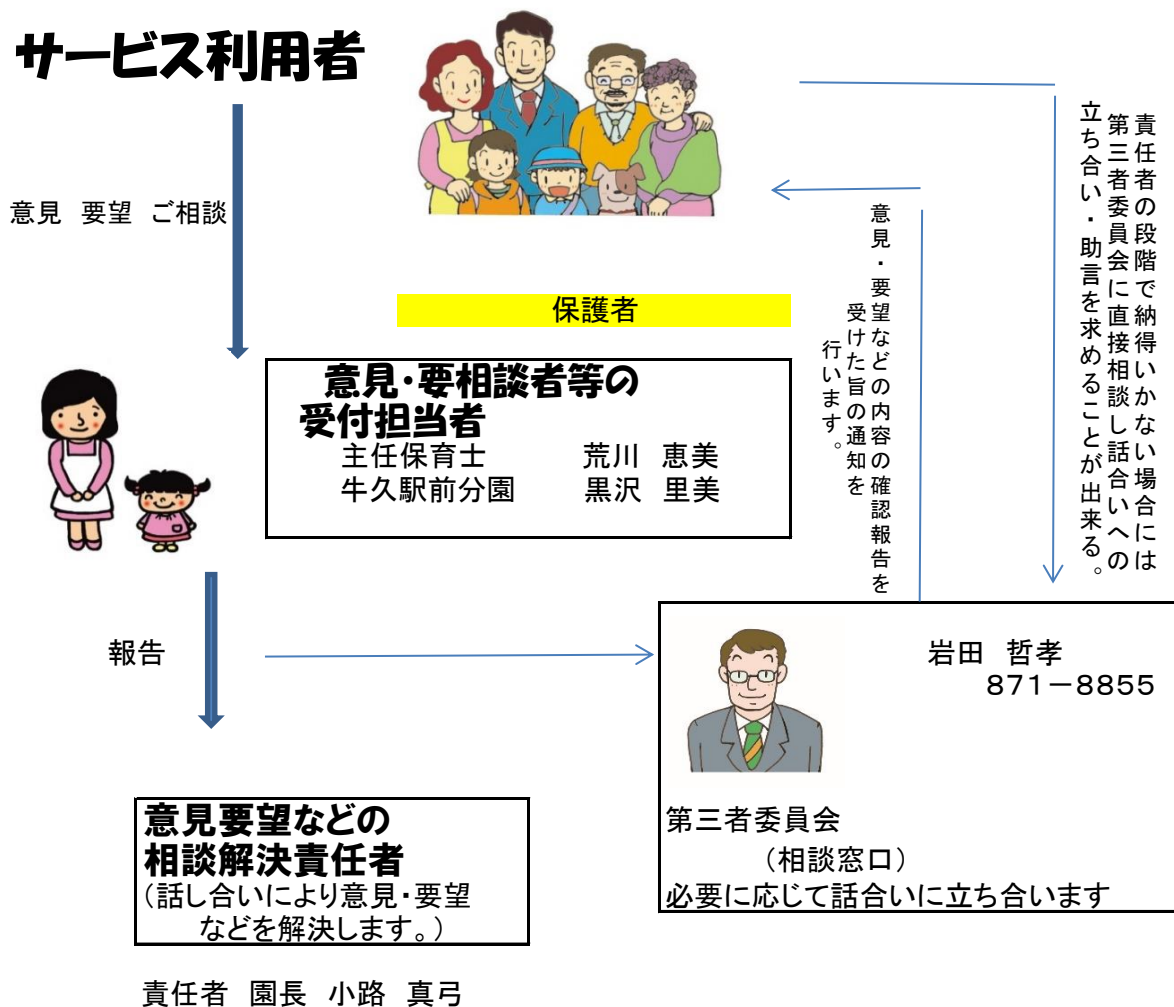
サービス利用者

責任者の段階で納得いかない場合には第三者委員会に直接相談し話合いへの立ち合い・助言を求めることが出来る。

意見・要望などの内容の確認報告を受けた旨の通知を行います。

意見　要望　ご相談

保護者

意見･要相談者等の受付担当者
主任保育士　　荒川　恵美
牛久駅前分園　　黒沢　里美

報告

岩田　哲孝
871－8855

第三者委員会
（相談窓口）
必要に応じて話合いに立ち合います

意見要望などの相談解決責任者
（話し合いにより意見･要望などを解決します。）

責任者　園長　小路　真弓